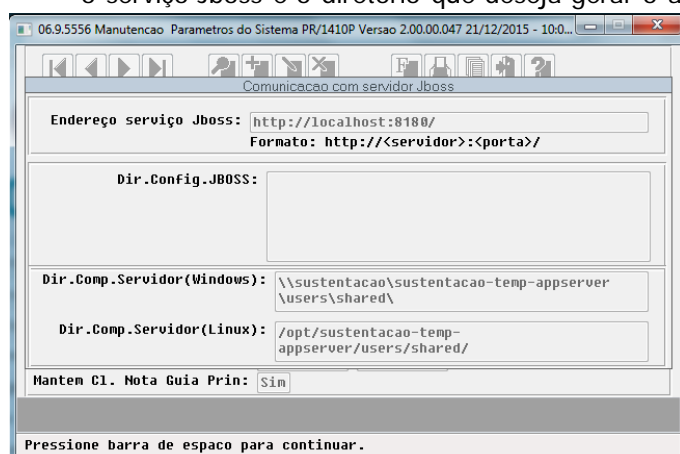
o serviço Jboss e o diretório que deseja gerar o a

06.9.5556 Manutencao Parametros do Sistema PR/1410P Versao 2.00.00.047 21/12/2015 - 10:0...

Comunicacao com servidor Jboss

Endereço serviço Jboss: http://localhost:8180/

Formato: http://<servidor>:<porta>/

Dir.Config.JBOSS:

Dir.Comp.Servidor(Windows): \\sustentacao\sustentacao-temp-appserver\users\shared\

Dir.Comp.Servidor(Linux): /opt/sustentacao-temp-appserver/users/shared/

Mantem Cl. Nota Guia Prin: Sim

Pressione barra de espaco para continuar.